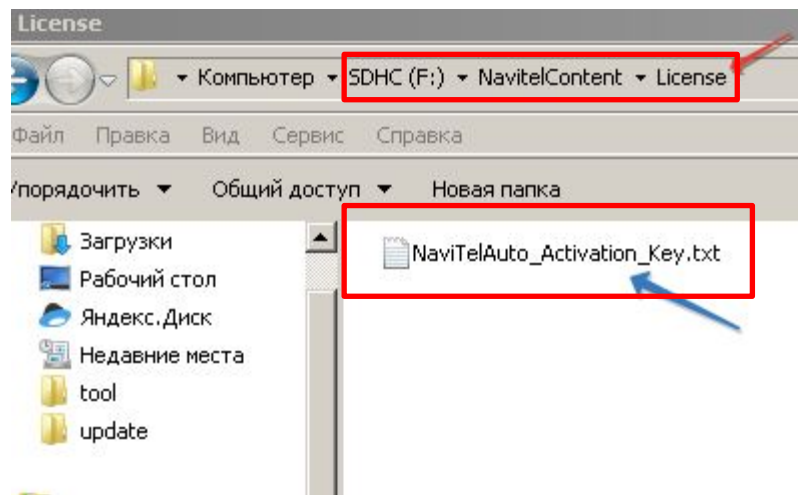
License

Компьютер ▸ SDHC (F:) ▸ NavitelContent ▸ License

Файл Правка Вид Сервис Справка

Упорядочить ▼ Общий доступ ▼ Новая папка

Загрузки
Рабочий стол
Яндекс.Диск
Недавние места
tool
update

NaviTelAuto_Activation_Key.txt